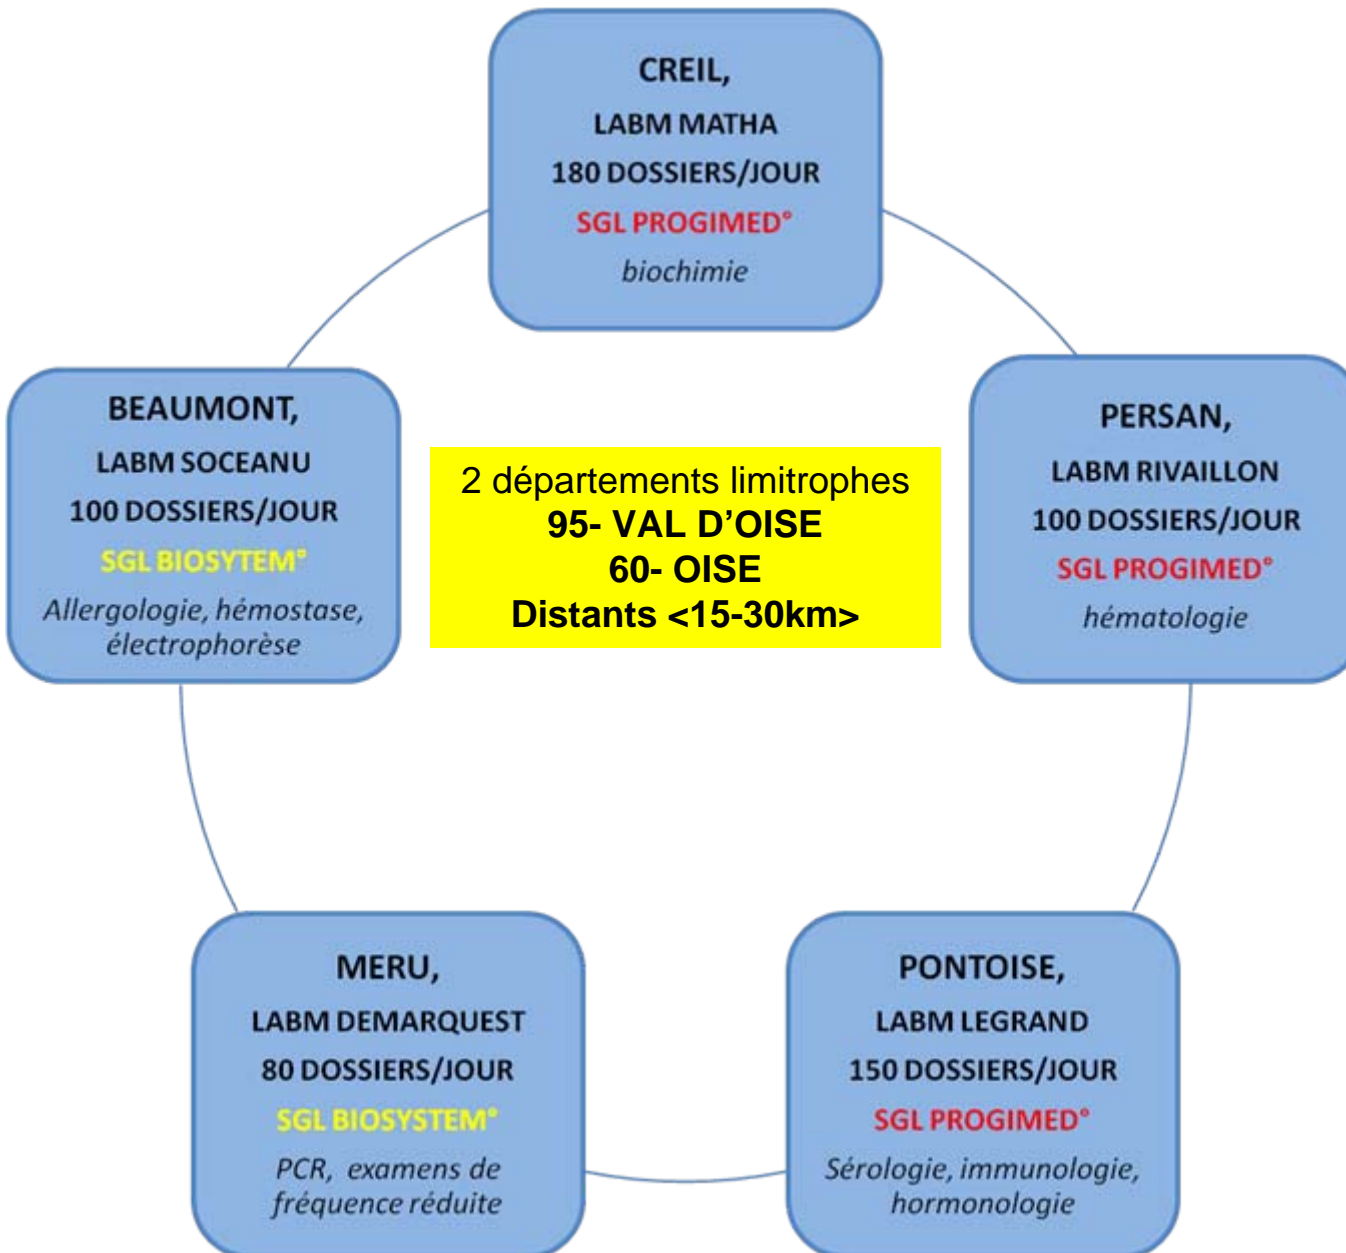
CREIL,
LABM MATHA
180 DOSSIERS/JOUR
SGL PROGIMED°
biochimie

BEAUMONT,
LABM SOCEANU
100 DOSSIERS/JOUR
SGL BIOSYTEM°
Allergologie, hémostase, électrophorèse

2 départements limitrophes
95- VAL D'OISE
60- OISE
Distants <15-30km>

PERSAN,
LABM RIVAILLON
100 DOSSIERS/JOUR
SGL PROGIMED°
hématologie

MERU,
LABM DEMARQUEST
80 DOSSIERS/JOUR
SGL BIOSYSTEM°
PCR, examens de fréquence réduite

PONTOISE,
LABM LEGRAND
150 DOSSIERS/JOUR
SGL PROGIMED°
Sérologie, immunologie, hormonologie